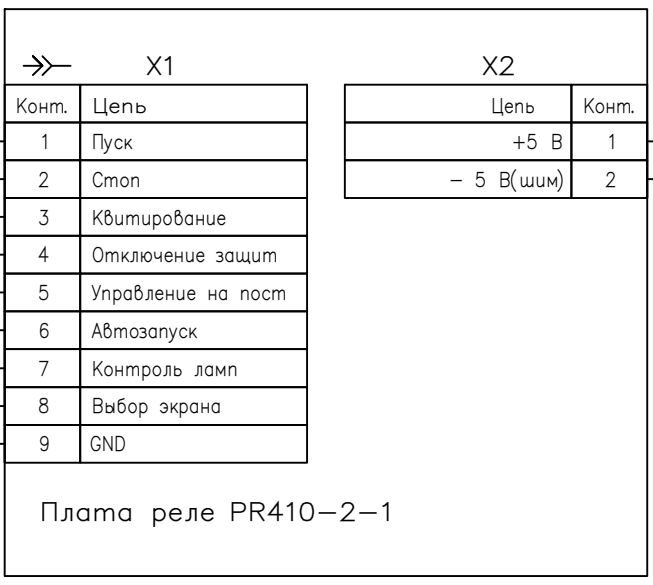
X1

| Конт. | Цепь |
|---|---|
| 1 | Пуск |
| 2 | Стоп |
| 3 | Квитирование |
| 4 | Отключение защит |
| 5 | Управление на пост |
| 6 | Автозапуск |
| 7 | Контроль ламп |
| 8 | Выбор экрана |
| 9 | GND |

X2

| Цепь | Конт. |
|---|---|
| +5 В | 1 |
| – 5 В(шим) | 2 |

Плата реле PR410–2–1